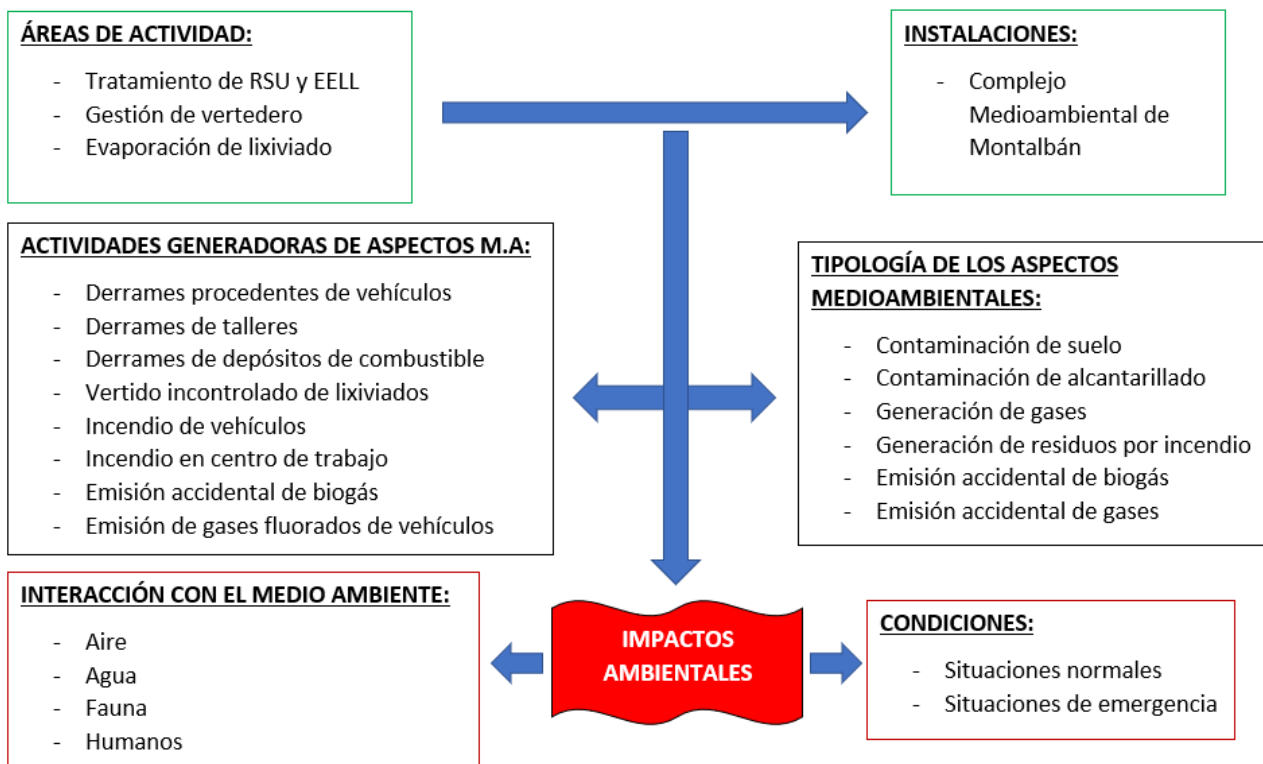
ÁREAS DE ACTIVIDAD:

- Tratamiento de RSU y EELL
- Gestión de vertedero
- Evaporación de lixiviado

INSTALACIONES:

- Complejo Medioambiental de Montalbán

ACTIVIDADES GENERADORAS DE ASPECTOS M.A:

- Derrames procedentes de vehículos
- Derrames de talleres
- Derrames de depósitos de combustible
- Vertido incontrolado de lixiviados
- Incendio de vehículos
- Incendio en centro de trabajo
- Emisión accidental de biogás
- Emisión de gases fluorados de vehículos

TIPOLOGÍA DE LOS ASPECTOS MEDIOAMBIENTALES:

- Contaminación de suelo
- Contaminación de alcantarillado
- Generación de gases
- Generación de residuos por incendio
- Emisión accidental de biogás
- Emisión accidental de gases

INTERACCIÓN CON EL MEDIO AMBIENTE:

- Aire
- Agua
- Fauna
- Humanos

IMPACTOS AMBIENTALES

CONDICIONES:

- Situaciones normales
- Situaciones de emergencia